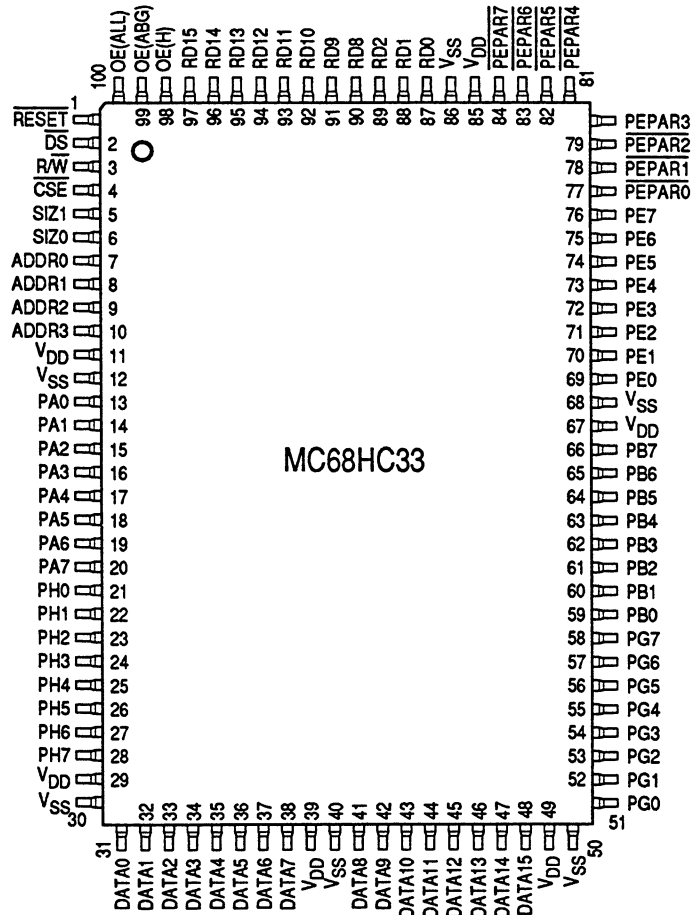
$\overline{OE(ALL)}$ 100
$\overline{OE(ABG)}$ 99
$\overline{OE(H)}$ 98
RD15 97
RD14 96
RD13 95
RD12 94
RD11 93
RD10 92
RD9 91
RD8 90
RD2 89
RD1 88
RD0 87
$V_{SS}$ 86
$V_{DD}$ 85
$\overline{PEPAR7}$ 84
$\overline{PEPAR6}$ 83
$\overline{PEPAR5}$ 82
$\overline{PEPAR4}$ 81

$\overline{RESET}$ 1
$\overline{DS}$ 2
$R/\overline{W}$ 3
$\overline{CSE}$ 4
SIZ1 5
SIZ0 6
ADDR0 7
ADDR1 8
ADDR2 9
ADDR3 10
$V_{DD}$ 11
$V_{SS}$ 12
PA0 13
PA1 14
PA2 15
PA3 16
PA4 17
PA5 18
PA6 19
PA7 20
PH0 21
PH1 22
PH2 23
PH3 24
PH4 25
PH5 26
PH6 27
PH7 28
$V_{DD}$ 29
$V_{SS}$ 30

MC68HC33

80 $\overline{PEPAR3}$
79 $\overline{PEPAR2}$
78 $\overline{PEPAR1}$
77 $\overline{PEPAR0}$
76 PE7
75 PE6
74 PE5
73 PE4
72 PE3
71 PE2
70 PE1
69 PE0
68 $V_{SS}$
67 $V_{DD}$
66 PB7
65 PB6
64 PB5
63 PB4
62 PB3
61 PB2
60 PB1
59 PB0
58 PG7
57 PG6
56 PG5
55 PG4
54 PG3
53 PG2
52 PG1
51 PG0

31 DATA0
32 DATA1
33 DATA2
34 DATA3
35 DATA4
36 DATA5
37 DATA6
38 DATA7
39 $V_{DD}$
40 $V_{SS}$
41 DATA8
42 DATA9
43 DATA10
44 DATA11
45 DATA12
46 DATA13
47 DATA14
48 DATA15
49 $V_{DD}$
50 $V_{SS}$